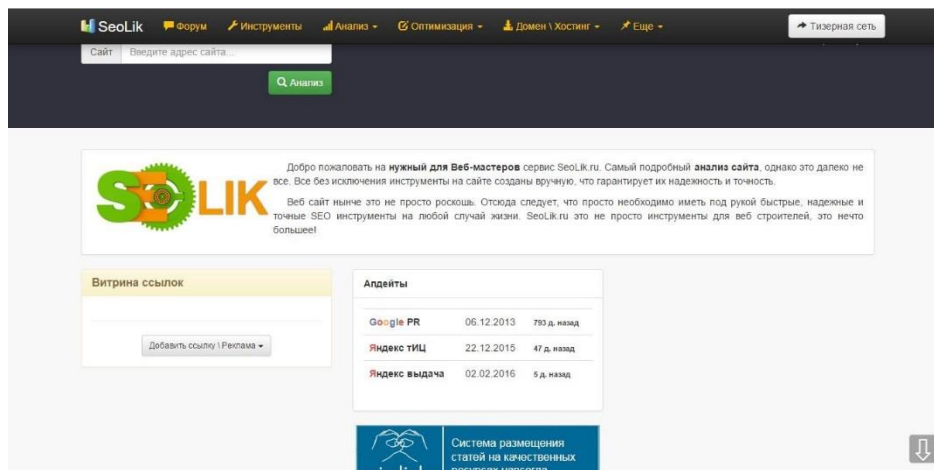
SeoLik Форум Инструменты Анализ Оптимизация Домен \ Хостинг Еще Тизерная сеть

Сайт Введите адрес сайта...

Анализ

SEOLIK

Добро пожаловать на **нужный для Веб-мастеров** сервис SeoLik.ru. Самый подробный **анализ сайта**, однако это далеко не все. Все без исключения инструменты на сайте созданы вручную, что гарантирует их надежность и точность.

Веб сайт нынче это не просто роскошь. Отсюда следует, что просто необходимо иметь под рукой быстрые, надежные и точные SEO инструменты на любой случай жизни. SeoLik.ru это не просто инструменты для веб строителей, это нечто большее!

Витрина ссылок

Добавить ссылку \ Реклама

Апдейты

| | | |
|---|---|---|
| Google PR | 06.12.2013 | 793 д. назад |
| Яндекс тИЦ | 22.12.2015 | 47 д. назад |
| Яндекс выдача | 02.02.2016 | 5 д. назад |

Система размещения статей на качественных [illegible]